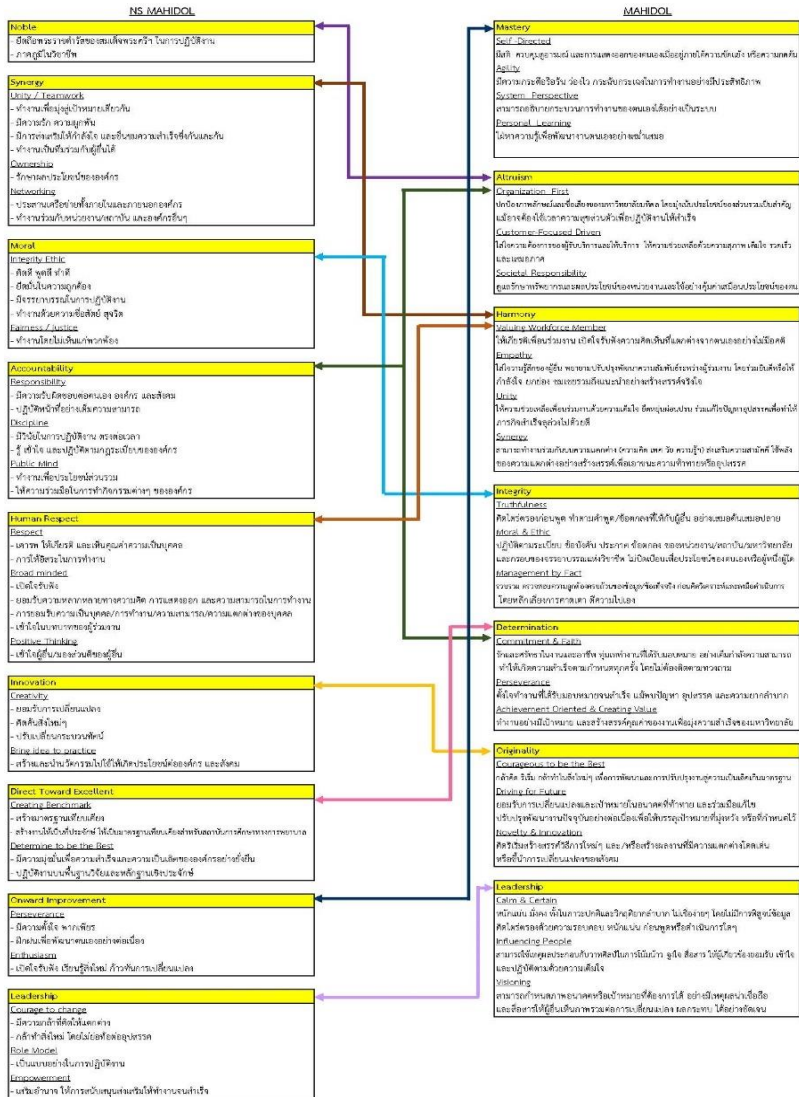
NS MAHIDOL

Noble
- ยึดมั่นพระราชหฤทัยของสมเด็จพระบิดา ในการปฏิบัติงาน
- ภาคภูมิในวิชาชีพ

Synergy
Unity / Teamwork
- ทำงานเพื่อมุ่งสู่เป้าหมายเดียวกัน
- มีความรัก ความสามัคคี
- มีการส่งเสริมให้กำลังใจ และชื่นชมความสำเร็จซึ่งกันและกัน
- ทำงานเป็นทีมร่วมกับผู้อื่นได้
Ownership
- รักษาผลประโยชน์ขององค์กร
Networking
- ประสานเครือข่ายทั้งภายในและภายนอกองค์กร
- ทำงานร่วมกับหน่วยงาน/สถาบัน และองค์กรอื่นๆ

Moral
Integrity Ethic
- คิดดี พูดดี ทำดี
- ยึดมั่นในความถูกต้อง
- มีจริยธรรมในการปฏิบัติงาน
- ทำงานด้วยความซื่อสัตย์ สุจริต
Fairness / Justice
- ทำงานโดยไม่เห็นแก่พวกพ้อง

Accountability
Responsibility
- มีความรับผิดชอบต่อตนเอง องค์กร และสังคม
- ปฏิบัติหน้าที่อย่างเต็มความสามารถ
Discipline
- มีวินัยในการปฏิบัติงาน ตรงต่อเวลา
- รู้ เข้าใจ และปฏิบัติตามกฎระเบียบขององค์กร
Public Mind
- ทำงานเพื่อประโยชน์ส่วนรวม
- ให้ความร่วมมือในการทำกิจกรรมต่างๆ ขององค์กร

Human Respect
Respect
- เคารพ ให้เกียรติ และเห็นคุณค่าความเป็นบุคคล
- การให้อิสระในการทำงาน
Broad minded
- เปิดใจรับฟัง
- ยอมรับความหลากหลายทางความคิด การแสดงออก และความสามารถในการทำงาน
- การยอมรับความเป็นบุคคล/การทำงาน/ความสามารถ/ความแตกต่างของบุคคล
- เข้าใจในบทบาทของผู้ร่วมงาน
Positive Thinking
- เข้าใจผู้อื่น/มองส่วนดีของผู้อื่น

Innovation
Creativity
- ยอมรับการเปลี่ยนแปลง
- คิดค้นสิ่งใหม่ๆ
- ปรับเปลี่ยนกระบวนทัศน์
Bring idea to practice
- สร้างและนำนวัตกรรมไปใช้ให้เกิดประโยชน์ต่อองค์กร และสังคม

Direct Toward Excellent
Creating Benchmark
- สร้างมาตรฐานเทียบเคียง
- สร้างการให้เป็นที่ประจักษ์ ให้เป็นมาตรฐานเทียบเคียงสำหรับสถาบันการศึกษาทางการพยาบาล
Determine to be the Best
- มีความมุ่งมั่นเพื่อความสำเร็จและความเป็นเลิศขององค์กรอย่างยั่งยืน
- ปฏิบัติงานบนพื้นฐานวิจัยและหลักฐานเชิงประจักษ์

Onward Improvement
Perseverance
- มีความตั้งใจ พากเพียร
- ฝึกฝนเพื่อพัฒนาตนเองอย่างต่อเนื่อง
Enthusiasm
- เปิดใจรับฟัง เรียนรู้สิ่งใหม่ ก้าวทันการเปลี่ยนแปลง

Leadership
Courage to change
- มีความกล้าที่คิดในแตกต่าง
- กล้าทำสิ่งใหม่ โดยไม่ย่อท้อต่ออุปสรรค
Role Model
- เป็นแบบอย่างในการปฏิบัติงาน
Empowerment
- เสริมอำนาจ ให้การสนับสนุนส่งเสริมให้ทำงานจนสำเร็จ

MAHIDOL

Mastery
Self-Directed
มีสติ ควบคุมอารมณ์ และการแสดงออกของตนเองเมื่ออยู่ภายใต้ความขัดแย้ง หรือความกดดัน
Agility
มีความกระตือรือร้น ว่องไว กระฉับกระเฉงในการทำงานอย่างมีประสิทธิภาพ
System Perspective
สามารถอธิบายกระบวนการทำงานของตนเองได้อย่างเป็นระบบ
Personal Learning
ใฝ่หาความรู้เพื่อพัฒนางานตนเองอย่างสม่ำเสมอ

Altruism
Organization First
ปกป้องภาพลักษณ์และชื่อเสียงของมหาวิทยาลัยมหิดล โดยมุ่งเน้นประโยชน์ของส่วนรวมเป็นสำคัญ เสียสละตนเองให้เวลาความสุขส่วนตัวเพื่อปฏิบัติงานให้สำเร็จ
Customer-Focused Driven
ใส่ใจความต้องการของผู้รับบริการและให้บริการ ให้ความช่วยเหลือด้วยความสุภาพ เต็มใจ รวดเร็ว และเสมอภาค
Societal Responsibility
ดูแลรักษาทรัพยากรและผลประโยชน์ของหน่วยงานและใช้อย่างคุ้มค่าเสมือนประโยชน์ของตน

Harmony
Valuing Workforce Member
ให้เกียรติเพื่อนร่วมงาน เปิดใจรับฟังความคิดเห็นที่แตกต่างจากตนเองอย่างไม่มีอคติ
Empathy
ใส่ใจรายละเอียดของผู้อื่น พยายามปรับปรุงพัฒนาความสัมพันธ์ระหว่างผู้ร่วมงาน โดยร่วมรับฟังปัญหา ให้กำลังใจ ยกย่อง ชมเชยรวมถึงแนะนำอย่างสร้างสรรค์จริงใจ
Unity
ให้ความช่วยเหลือเพื่อนร่วมงานด้วยความเต็มใจ ยืดหยุ่นผ่อนปรน ร่วมแก้ไขปัญหาอุปสรรคเพื่อทำให้ภารกิจสำเร็จลุล่วงไปด้วยดี
Synergy
สามารถทำงานร่วมกับบุคคลที่แตกต่าง (ความคิด เพศ วัย ความรู้) ส่งเสริมความสามัคคี ใช้พลังของความแตกต่างอย่างสร้างสรรค์เพื่อเอาชนะความท้าทายหรืออุปสรรค

Integrity
Truthfulness
คิดไตร่ตรองก่อนพูด ทำตามคำพูด/ข้อตกลงที่ให้กับผู้อื่น อย่างเสมอต้นเสมอปลาย
Moral & Ethic
ปฏิบัติตามระเบียบ ข้อบังคับ ประกาศ ข้อตกลง ของหน่วยงาน/สถาบัน/มหาวิทยาลัย และกรอบของจรรยาบรรณแห่งวิชาชีพ ไม่เบียดบังเพื่อประโยชน์ของตนเองหรือผู้หนึ่งผู้ใด
Management by Fact
รวบรวม ตรวจสอบความถูกต้องครบถ้วนของข้อมูล/ข้อเท็จจริง ก่อนตัดสินใจดำเนินการ โดยหลีกเลี่ยงการตัดสินบนอคติ

Determination
Commitment & Faith
รักและศรัทธาในงานและอาชีพ ทุ่มเทงานที่ได้รับมอบหมาย อย่างเต็มกำลังความสามารถ ทำให้เกิดความสำเร็จตามกำหนดทุกครั้ง โดยไม่ย่อท้อต่ออุปสรรค
Perseverance
ตั้งใจทำงานที่ได้รับมอบหมายจนสำเร็จ แม้พบปัญหา อุปสรรค และความยากลำบาก
Achievement Oriented & Creating Value
ทำงานอย่างมีเป้าหมาย และสร้างสรรค์คุณค่าของงานเพื่อมุ่งความสำเร็จของมหาวิทยาลัย

Originality
Courageous to be the Best
กล้าคิด ริเริ่ม กล้าทำในสิ่งใหม่ๆ เพื่อการพัฒนาและการปรับปรุงงานสู่ความเป็นเลิศในมาตรฐาน
Driving for Future
ยอมรับการเปลี่ยนแปลงและเป้าหมายในอนาคตที่ท้าทาย และร่วมเรียนรู้ ปรับปรุงพัฒนางานในปัจจุบันอย่างต่อเนื่องเพื่อให้บรรลุเป้าหมายที่มุ่งหวัง หรือที่กำหนดไว้
Novelty & Innovation
คิดริเริ่มสร้างสรรค์วิธีการใหม่ๆ และ/หรือสร้างผลงานที่มีความแตกต่างโดดเด่น หรือที่นำการเปลี่ยนแปลงของสังคม

Leadership
Calm & Certain
หนักแน่น มั่นคง พึ่งในสภาวะปกติและวิกฤติยากลำบาก ไม่เรียกร้อง โดยไม่มีการพิสูจน์ข้อมูล คิดไตร่ตรองด้วยความรอบคอบ หนักแน่น ก่อนพูดหรือดำเนินการใดๆ
Influencing People
สามารถโน้มน้าวบุคคลอื่นให้คล้อยตามด้วยศิลปะการโน้มน้าว จูงใจ สื่อสาร ให้ผู้เกี่ยวข้องยอมรับ เข้าใจ และปฏิบัติตามด้วยความเต็มใจ
Visioning
สามารถกำหนดสภาพอนาคตหรือเป้าหมายที่ต้องการได้ อย่างมีเหตุผลน่าเชื่อถือ และสื่อสารให้ผู้อื่นเห็นภาพรวมของการเปลี่ยนแปลง และกระทบ ได้อย่างชัดเจน